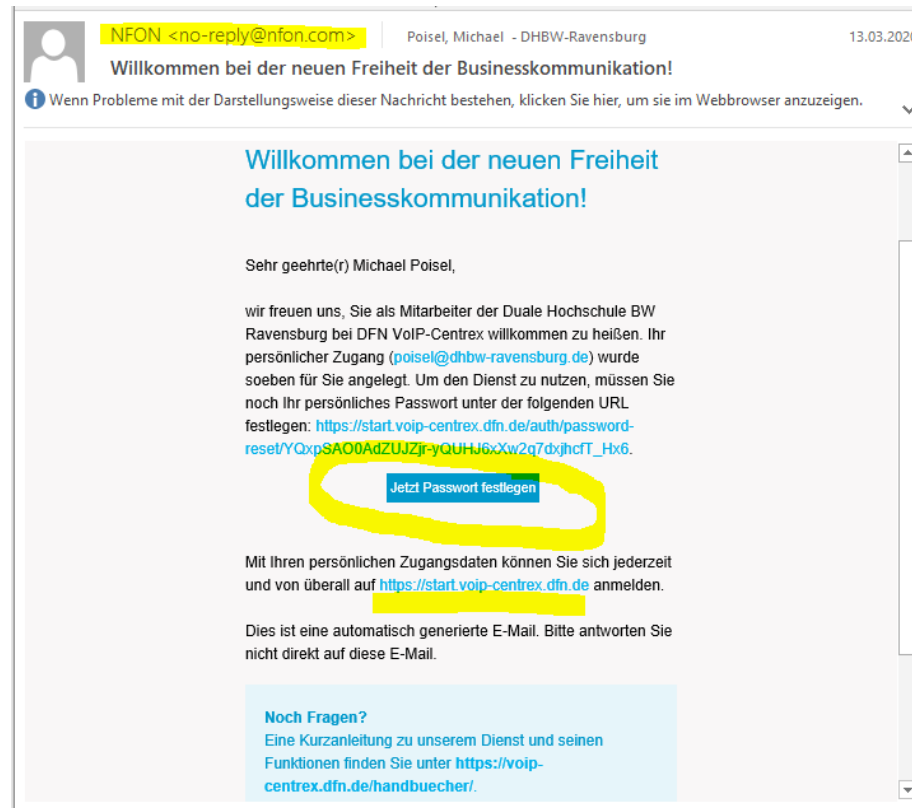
NFON <no-reply@nfon.com>

Poisel, Michael - DHBW-Ravensburg

13.03.2020

Willkommen bei der neuen Freiheit der Businesskommunikation!

Wenn Probleme mit der Darstellungsweise dieser Nachricht bestehen, klicken Sie hier, um sie im Webbrowser anzuzeigen.

Willkommen bei der neuen Freiheit der Businesskommunikation!

Sehr geehrte(r) Michael Poisel,

wir freuen uns, Sie als Mitarbeiter der Duale Hochschule BW Ravensburg bei DFN VoIP-Centrex willkommen zu heißen. Ihr persönlicher Zugang (poisel@dhbw-ravensburg.de) wurde soeben für Sie angelegt. Um den Dienst zu nutzen, müssen Sie noch Ihr persönliches Passwort unter der folgenden URL festlegen: https://start.voip-centrex.dfn.de/auth/password-reset/YQxpSAO0AdZUJZjr-yQUHJ6xXw2q7dxjhcfT_Hx6.

Jetzt Passwort festlegen

Mit Ihren persönlichen Zugangsdaten können Sie sich jederzeit und von überall auf https://start.voip-centrex.dfn.de anmelden.

Dies ist eine automatisch generierte E-Mail. Bitte antworten Sie nicht direkt auf diese E-Mail.

Noch Fragen?
Eine Kurzanleitung zu unserem Dienst und seinen Funktionen finden Sie unter https://voip-centrex.dfn.de/handbuecher/.